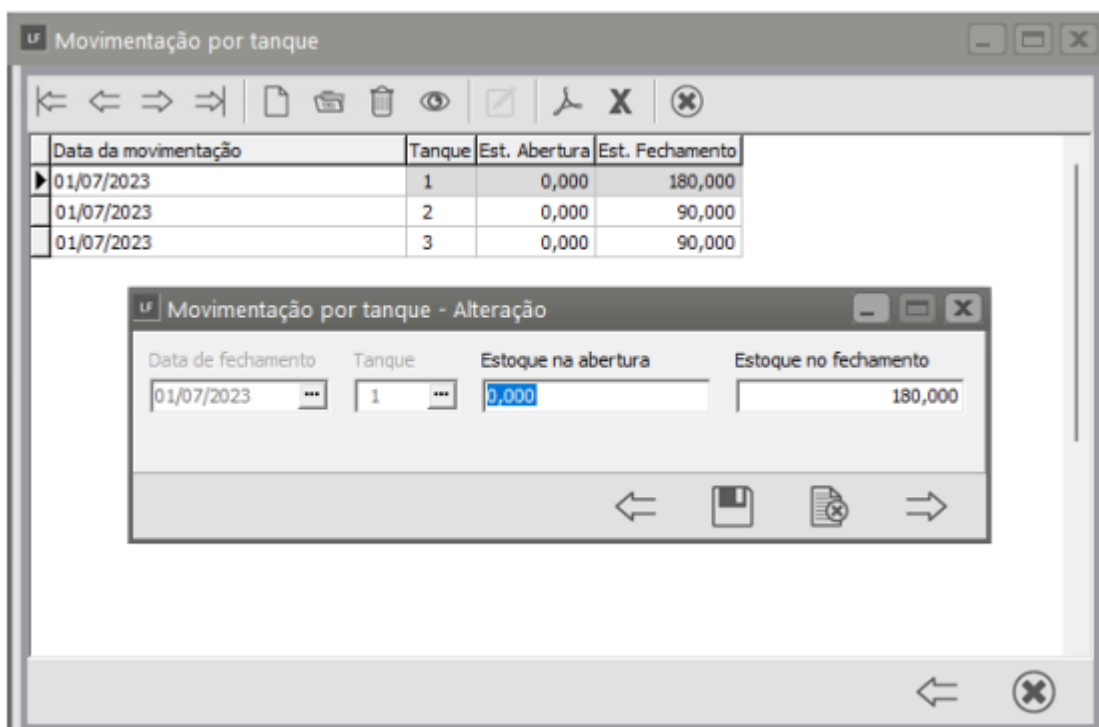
LF Movimentação por tanque

| Data da movimentação | Tanque | Est. Abertura | Est. Fechamento |
|---|---|---|---|
| 01/07/2023 | 1 | 0,000 | 180,000 |
| 01/07/2023 | 2 | 0,000 | 90,000 |
| 01/07/2023 | 3 | 0,000 | 90,000 |

LF Movimentação por tanque - Alteração

Data de fechamento
01/07/2023

Tanque
1

Estoque na abertura
0,000

Estoque no fechamento
180,000